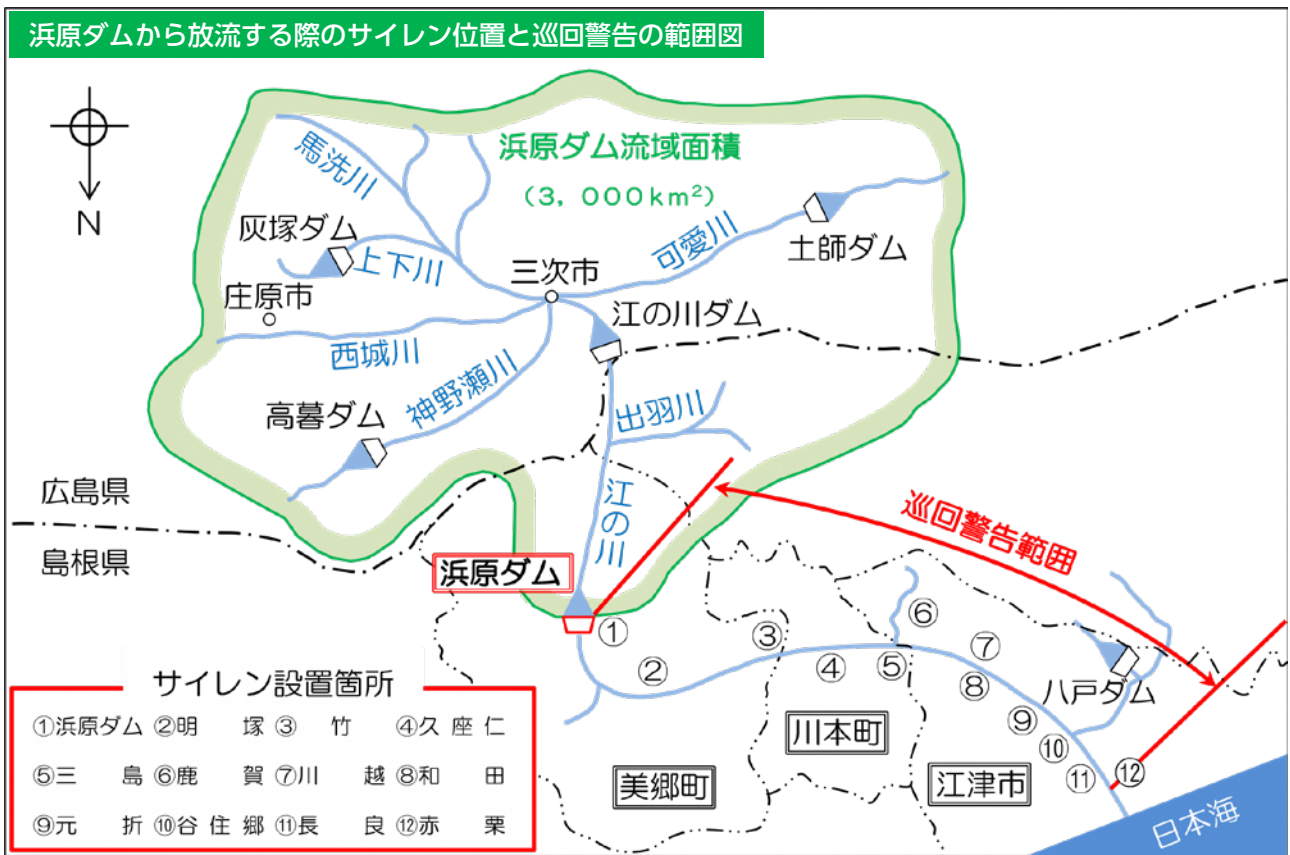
浜原ダムから放流する際のサイレン位置と巡回警告の範囲図

N

浜原ダム流域面積
(3,000km²)

馬洗川
灰塚ダム
上下川
庄原市
三次市
可愛川
土師ダム
江の川ダム
西城川
神野瀬川
高暮ダム
出羽川
江の川
広島県
島根県
浜原ダム
巡回警告範囲
①
②
③
④
⑤
⑥
⑦
⑧
⑨
⑩
⑪
⑫
八戸ダム
川本町
美郷町
江津市
日本海

サイレン設置箇所
①浜原ダム ②明塚 ③竹 ④久座仁
⑤三島 ⑥鹿賀 ⑦川越 ⑧和田
⑨元折 ⑩谷住郷 ⑪長良 ⑫赤栗